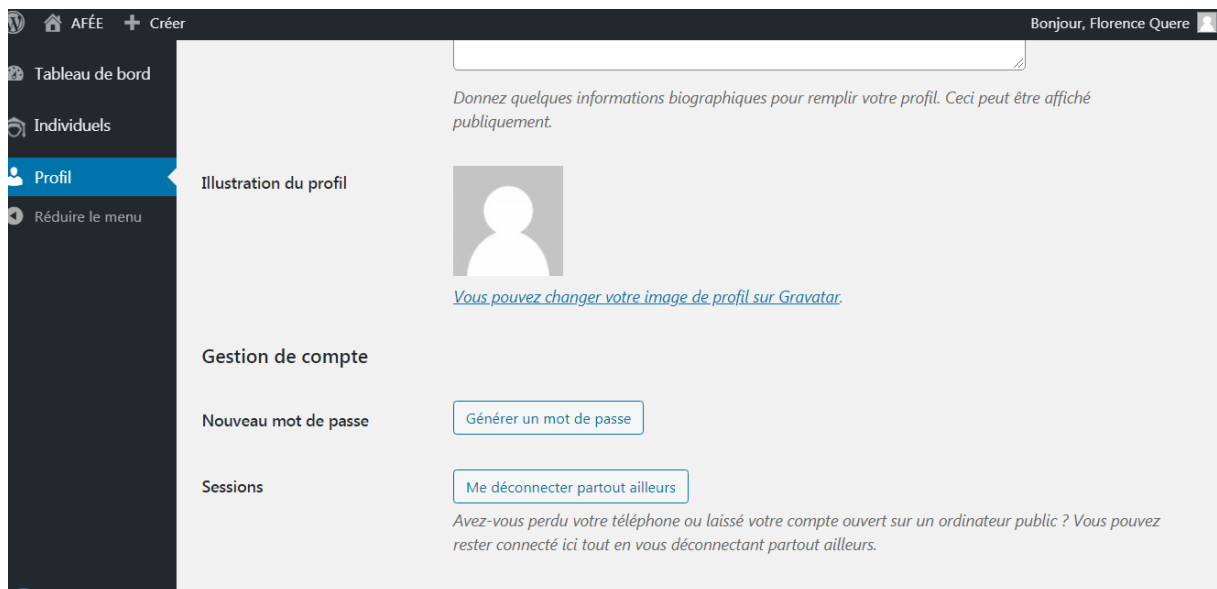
AFÉE + Créer

Bonjour, Florence Quere

Tableau de bord

Individuels

Profil

Réduire le menu

Donnez quelques informations biographiques pour remplir votre profil. Ceci peut être affiché publiquement.

Illustration du profil

Vous pouvez changer votre image de profil sur Gravatar.

Gestion de compte

Nouveau mot de passe

Générer un mot de passe

Sessions

Me déconnecter partout ailleurs

Avez-vous perdu votre téléphone ou laissé votre compte ouvert sur un ordinateur public ? Vous pouvez rester connecté ici tout en vous déconnectant partout ailleurs.